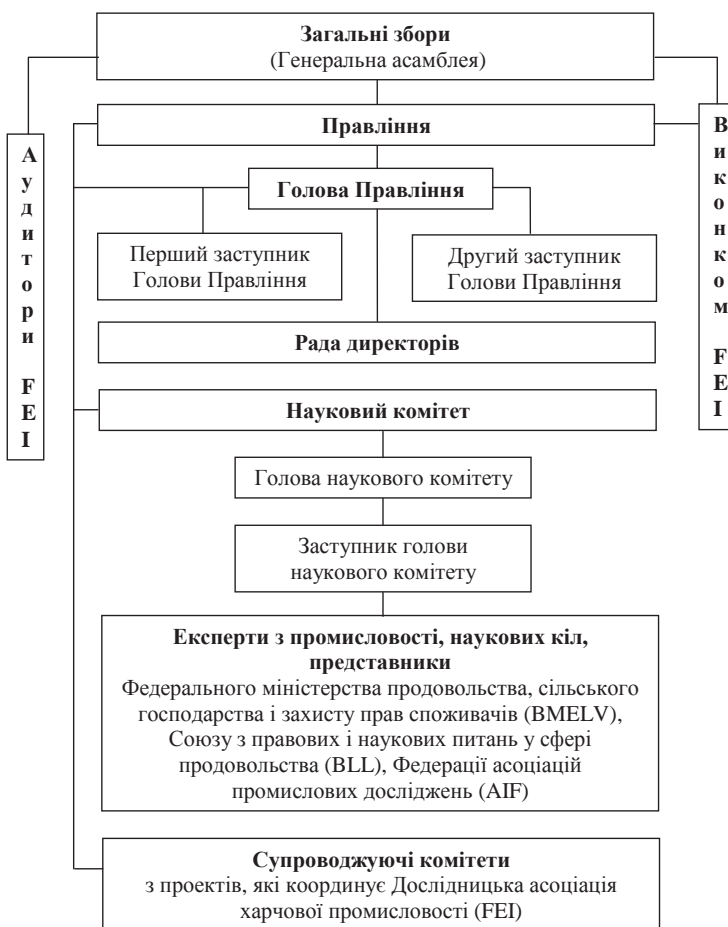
Загальні збори
(Генеральна асамблея)

Аудитори FEI

Правління

Виконком FEI

Голова Правління

Перший заступник Голови Правління

Другий заступник Голови Правління

Рада директорів

Науковий комітет

Голова наукового комітету

Заступник голови наукового комітету

Експерти з промисловості, наукових кіл, представники
Федерального міністерства продовольства, сільського господарства і захисту прав споживачів (BMELV), Союзу з правових і наукових питань у сфері продовольства (BLL), Федерації асоціацій промислових досліджень (AIF)

Супроводжуючі комітети
з проектів, які координує Дослідницька асоціація харчової промисловості (FEI)